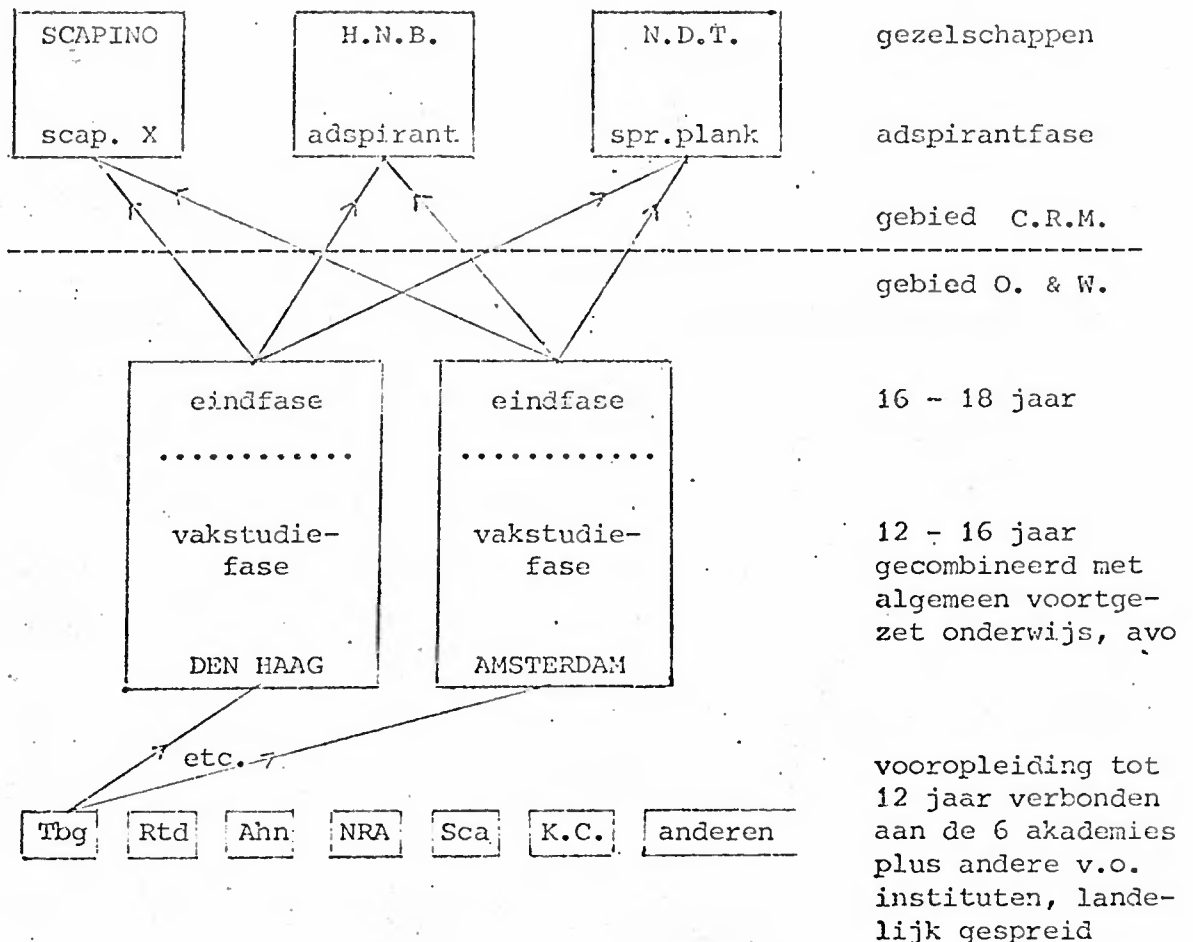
SCAPINO

scap. X

H.N.B.

adspirant

N.D.T.

spr.plank

gezelschappen

adspirantfase

gebied C.R.M.

gebied O. & W.

eindfase

vakstudiefase

DEN HAAG

eindfase

vakstudiefase

AMSTERDAM

16 - 18 jaar

12 - 16 jaar gecombineerd met algemeen voortgezet onderwijs, avo

etc.

Tbg

Rtd

Ahn

NRA

Sca

K.C.

anderen

vooropleiding tot 12 jaar verbonden aan de 6 akademies plus andere v.o. instituten, landelijk gespreid